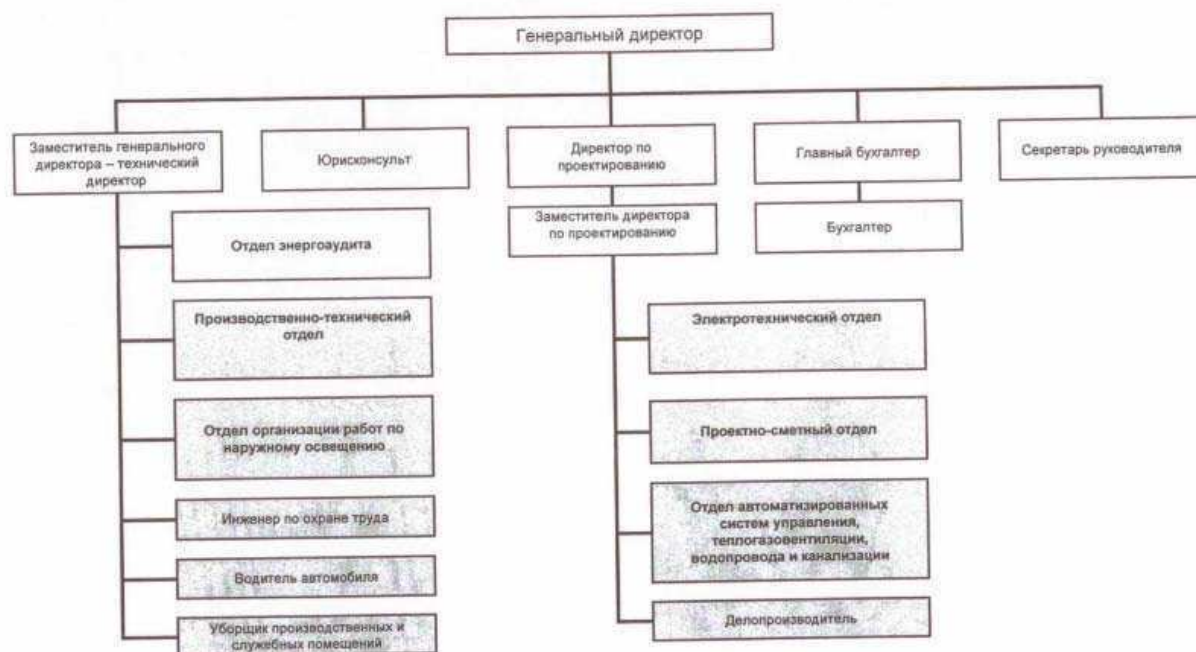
Генеральный директор

Заместитель генерального директора – технический директор

Юрисконсульт

Директор по проектированию

Главный бухгалтер

Секретарь руководителя

Отдел энергоаудита

Производственно-технический отдел

Отдел организации работ по наружному освещению

Инженер по охране труда

Водитель автомобиля

Уборщик производственных и служебных помещений

Заместитель директора по проектированию

Электротехнический отдел

Проектно-сметный отдел

Отдел автоматизированных систем управления, теплогазовентиляции, водопровода и канализации

Делопроизводитель

Бухгалтер